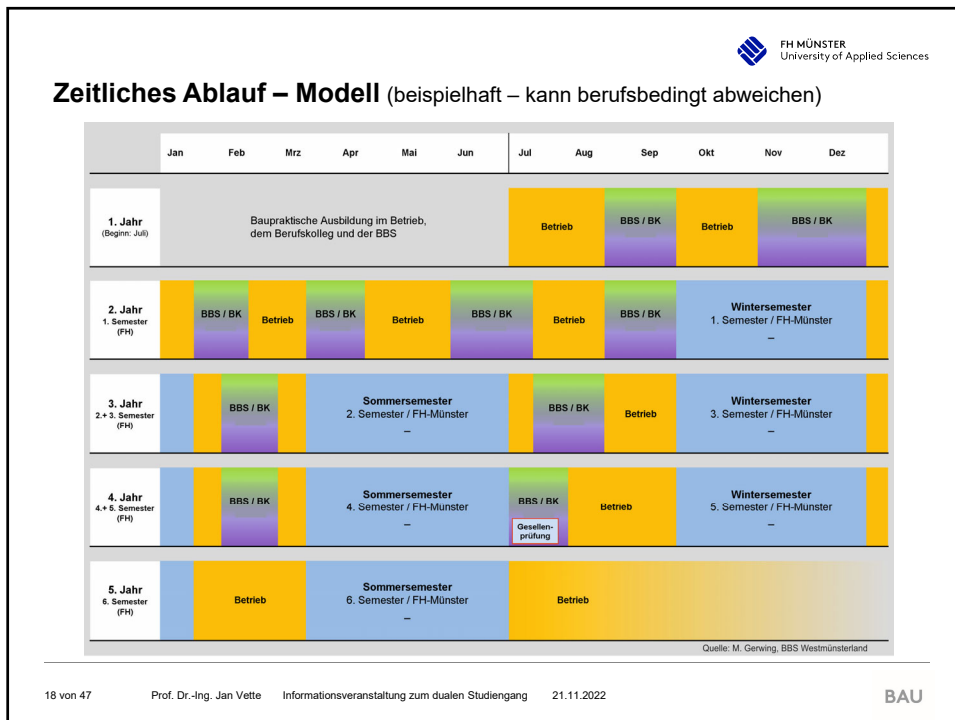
FH MÜNSTER
University of Applied Sciences

**Zeitliches Ablauf – Modell** (beispielhaft – kann berufsbedingt abweichen)

| | Jan | Feb | Mrz | Apr | Mai | Jun | Jul | Aug | Sep | Okt | Nov | Dez |
|---|---|---|---|---|---|---|---|---|---|---|---|---|
| 1. Jahr (Beginn: Juli) | Baupraktische Ausbildung im Betrieb, dem Berufskolleg und der BBS | | | | | | Betrieb | | BBS / BK | Betrieb | BBS / BK | |
| 2. Jahr 1. Semester (FH) | | BBS / BK | Betrieb | BBS / BK | Betrieb | BBS / BK | Betrieb | | BBS / BK | Wintersemester 1. Semester / FH-Münster – | | |
| 3. Jahr 2.+ 3. Semester (FH) | | BBS / BK | | Sommersemester 2. Semester / FH-Münster – | | | | BBS / BK | Betrieb | Wintersemester 3. Semester / FH-Münster – | | |
| 4. Jahr 4.+ 5. Semester (FH) | | BBS / BK | | Sommersemester 4. Semester / FH-Münster – | | | BBS / BK Gesellenprüfung | Betrieb | | Wintersemester 5. Semester / FH-Münster – | | |
| 5. Jahr 6. Semester (FH) | | Betrieb | | Sommersemester 6. Semester / FH-Münster – | | | Betrieb | | | | | |

Quelle: M. Gerwing, BBS Westmünsterland

18 von 47 Prof. Dr.-Ing. Jan Vette Informationsveranstaltung zum dualen Studiengang 21.11.2022

BAU